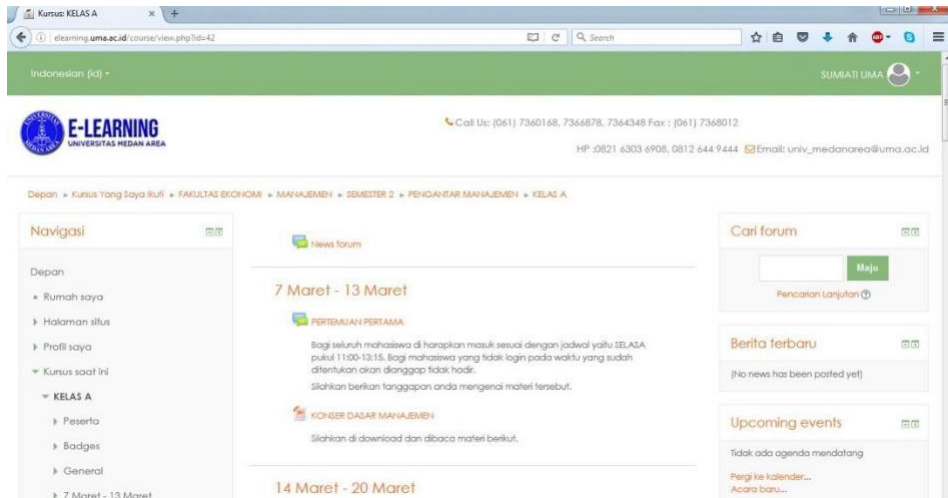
Kursus: KELAS A
elearning.uma.ac.id/course/view.php?id=42
Search

Indonesian (id)
SUMIATI UMA

E-LEARNING
UNIVERSITAS MEDAN AREA

Call Us: (061) 7360168, 7366878, 7364348 Fax : (061) 7368012
HP :0821 6303 6908, 0812 644 9444 Email: univ_medanarea@uma.ac.id

Depan ▸ Kursus Yang Saya Ikuti ▸ FAKULTAS EKONOMI ▸ MANAJEMEN ▸ SEMESTER 2 ▸ PENGANTAR MANAJEMEN ▸ KELAS A

Navigasi

Depan
Rumah saya
Halaman situs
Profil saya
Kursus saat ini
KELAS A
Peserta
Badges
General
7 Maret - 13 Maret

News forum

7 Maret - 13 Maret

PERTEMUAN PERTAMA

Bagi seluruh mahasiswa di harapkan masuk sesuai dengan jadwal yaitu SELASA pukul 11:00-13:15. Bagi mahasiswa yang tidak login pada waktu yang sudah ditentukan akan dianggap tidak hadir.

Silahkan berikan tanggapan anda mengenai materi tersebut.

KONSEP DASAR MANAJEMEN

Silahkan di download dan dibaca materi berikut.

14 Maret - 20 Maret

Cari forum

Maju

Pencarian Lanjutan

Berita terbaru

(No news has been posted yet)

Upcoming events

Tidak ada agenda mendatang

Pergi ke kalender...
Acara baru...